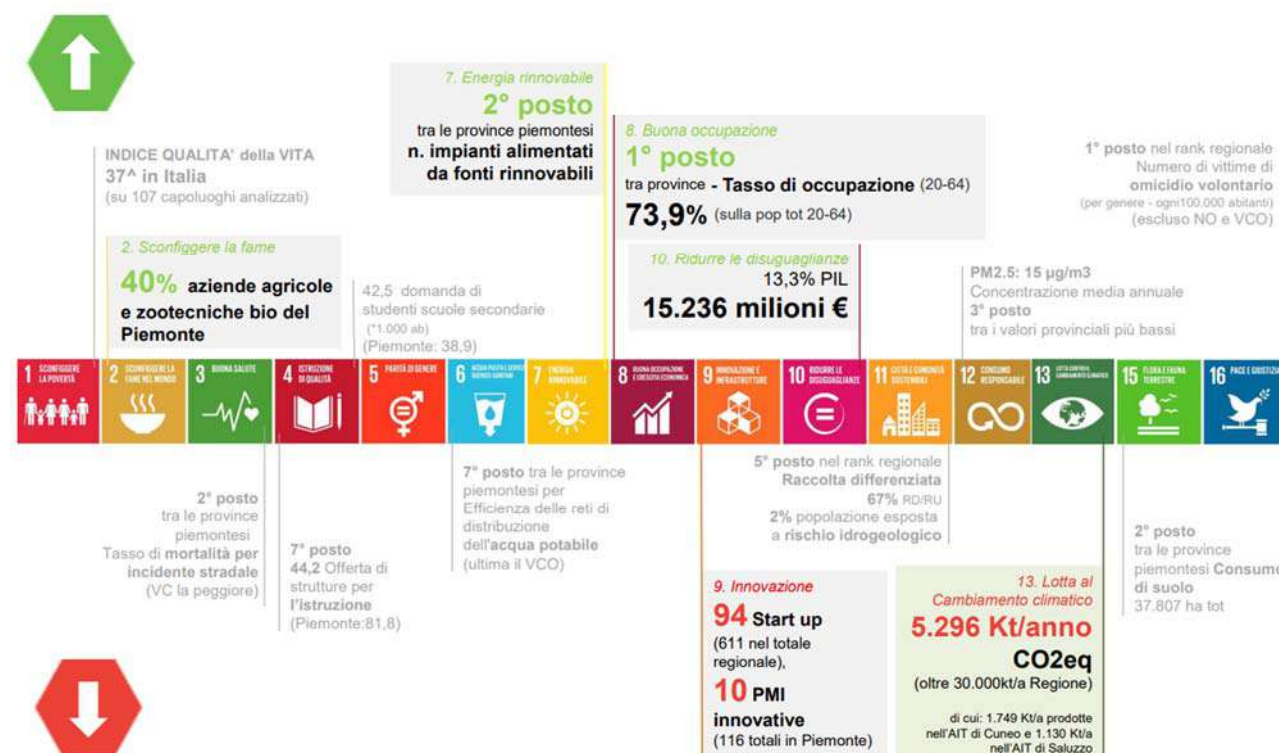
INDICE QUALITA' della VITA
37^ in Italia
(su 107 capoluoghi analizzati)

2. Sconfiggere la fame
40% aziende agricole e zootecniche bio del Piemonte

42,5 domanda di studenti scuole secondarie
(*1.000 ab)
(Piemonte: 38,9)

7. Energia rinnovabile
2° posto
tra le province piemontesi
n. impianti alimentati da fonti rinnovabili

8. Buona occupazione
1° posto
tra province - Tasso di occupazione (20-64)
73,9% (sulla pop tot 20-64)

10. Ridurre le disuguaglianze
13,3% PIL
15.236 milioni €

1° posto nel rank regionale
Numero di vittime di omicidio volontario
(per genere - ogni100.000 abitanti)
(escluso NO e VCO)

PM2.5: 15 µg/m3
Concentrazione media annuale
3° posto
tra i valori provinciali più bassi

1 SCONFIGGERE LA POVERTÀ
2 SCONFIGGERE LA FAME NEL MONDO
3 BUONA SALUTE
4 ISTRUZIONE DI QUALITÀ
5 PARITÀ DI GENERE
6 ACQUA PULITA E SERVIZI IGIENICO SANITARI
7 ENERGIA RINNOVABILE
8 BUONA OCCUPAZIONE E CRESCITA ECONOMICA
9 INNOVAZIONE E INFRASTRUTTURE
10 RIDURRE LE DISUGUAGLIANZE
11 CITTÀ E COMUNITÀ SOSTENIBILI
12 CONSUMO RESPONSABILE
13 LOTTA CONTRO IL CAMBIAMENTO CLIMATICO
15 FLORA E FAUNA TERRESTRE
16 PACE E GIUSTIZIA

2° posto
tra le province piemontesi
Tasso di mortalità per incidente stradale
(VC la peggiore)

7° posto
44,2 Offerta di strutture per l'istruzione
(Piemonte:81,8)

7° posto tra le province piemontesi per Efficienza delle reti di distribuzione dell'acqua potabile
(ultima il VCO)

5° posto nel rank regionale
Raccolta differenziata
67% RD/RU
2% popolazione esposta a rischio idrogeologico

2° posto
tra le province piemontesi Consumo di suolo
37.807 ha tot

9. Innovazione
94 Start up
(611 nel totale regionale),
10 PMI innovative
(116 totali in Piemonte)

13. Lotta al Cambiamento climatico
5.296 Kt/anno
CO2eq
(oltre 30.000kt/a Regione)
di cui: 1.749 Kt/a prodotte nell'AIT di Cuneo e 1.130 Kt/a nell'AIT di Saluzzo